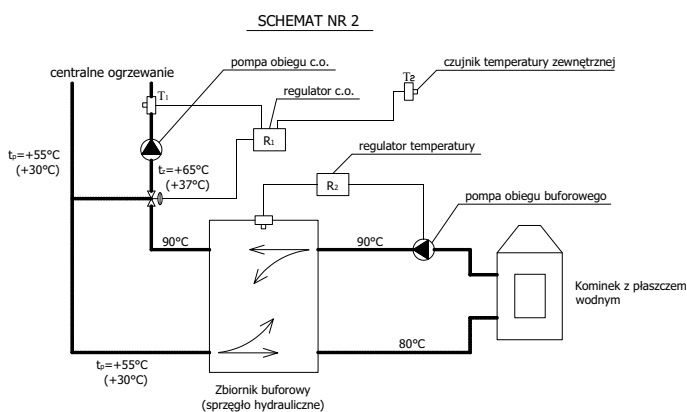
SCHEMAT NR 2

centralne ogrzewanie

pompa obiegu c.o.

$T_1$

regulator c.o.

$T_2$

czujnik temperatury zewnętrznej

$R_1$

$t_p$=+55°C (+30°C)

$t_z$=+65°C (+37°C)

regulator temperatury

$R_2$

pompa obiegu buforowego

90°C

90°C

Kominek z płaszczem wodnym

80°C

$t_p$=+55°C (+30°C)

Zbiornik buforowy (sprzęgło hydrauliczne)